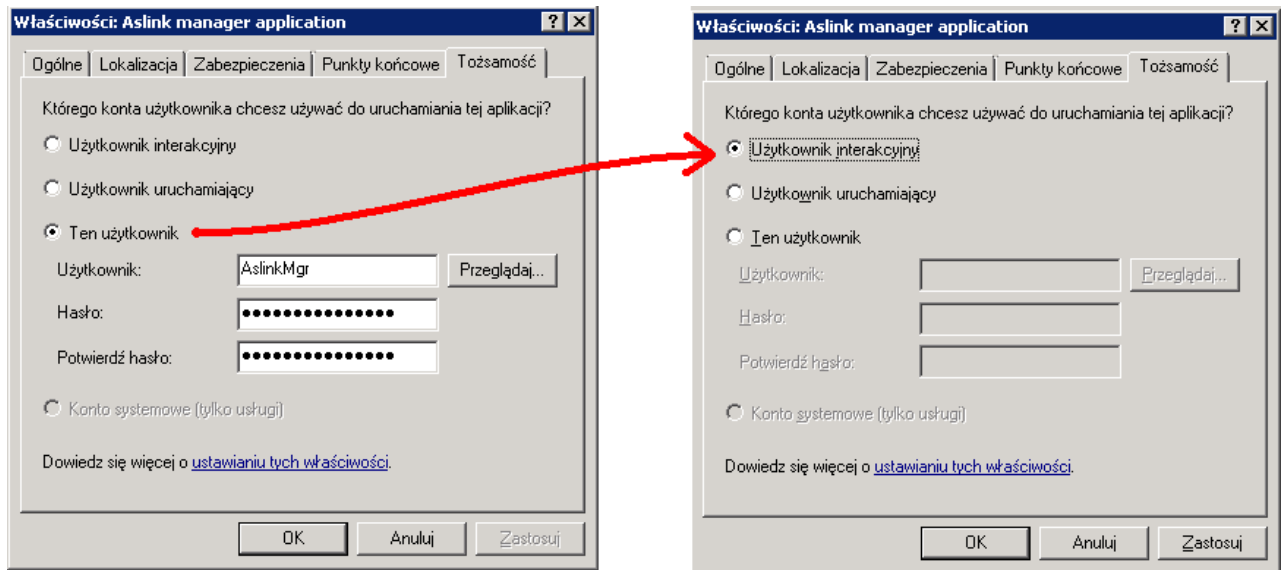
Właściwości: Aslink manager application
?
X
Ogólne | Lokalizacja | Zabezpieczenia | Punkty końcowe | Tożsamość

Którego konta użytkownika chcesz używać do uruchamiania tej aplikacji?

Użytkownik interakcyjny

Użytkownik uruchamiający

Ten użytkownik

Użytkownik: AslinkMgr Przeglądaj...

Hasło: •••••••••••••••

Potwierdź hasło: •••••••••••••••

Konto systemowe (tylko usługi)

Dowiedz się więcej o ustawianiu tych właściwości.

OK Anuluj Zastosuj

Właściwości: Aslink manager application
?
X
Ogólne | Lokalizacja | Zabezpieczenia | Punkty końcowe | Tożsamość

Którego konta użytkownika chcesz używać do uruchamiania tej aplikacji?

Użytkownik interakcyjny

Użytkownik uruchamiający

Ten użytkownik

Użytkownik: Przeglądaj...

Hasło:

Potwierdź hasło:

Konto systemowe (tylko usługi)

Dowiedz się więcej o ustawianiu tych właściwości.

OK Anuluj Zastosuj